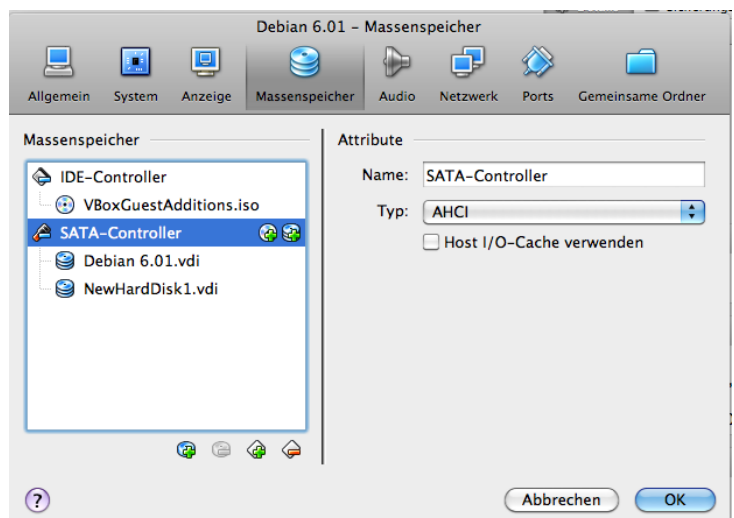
Debian 6.01 – Massenspeicher

Allgemein | System | Anzeige | Massenspeicher | Audio | Netzwerk | Ports | Gemeinsame Ordner

Massenspeicher

IDE-Controller
VBoxGuestAdditions.iso
SATA-Controller
Debian 6.01.vdi
NewHardDisk1.vdi

Attribute

Name: SATA-Controller
Typ: AHCI
Host I/O-Cache verwenden

?
Abbrechen
OK